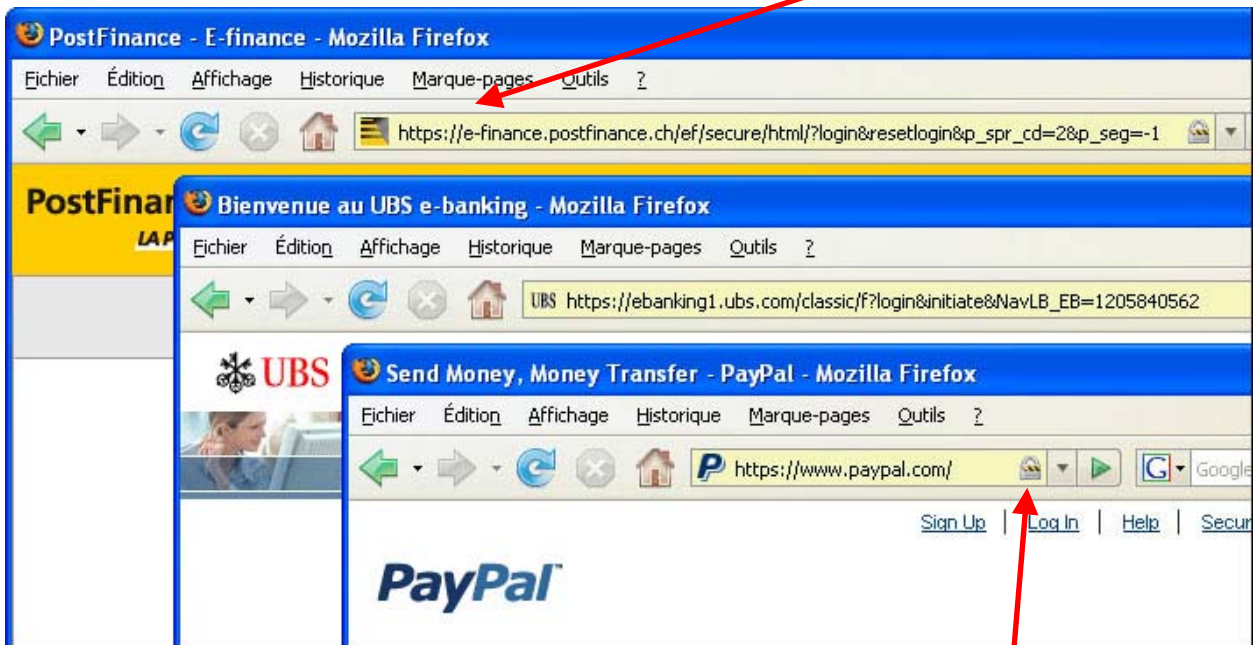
PostFinance - E-finance - Mozilla Firefox

Fichier Édition Affichage Historique Marque-pages Outils ?

https://e-finance.postfinance.ch/ef/secure/html/?login&resetlogin&p_spr_cd=2&p_seg=-1

PostFinan

LA P

Bienvenue au UBS e-banking - Mozilla Firefox

Fichier Édition Affichage Historique Marque-pages Outils ?

UBS https://ebanking1.ubs.com/classic/f?login&initiate&NavLB_EB=1205840562

UBS

Send Money, Money Transfer - PayPal - Mozilla Firefox

Fichier Édition Affichage Historique Marque-pages Outils ?

https://www.paypal.com/

Google

Sign Up | Log In | Help | Secur

PayPal